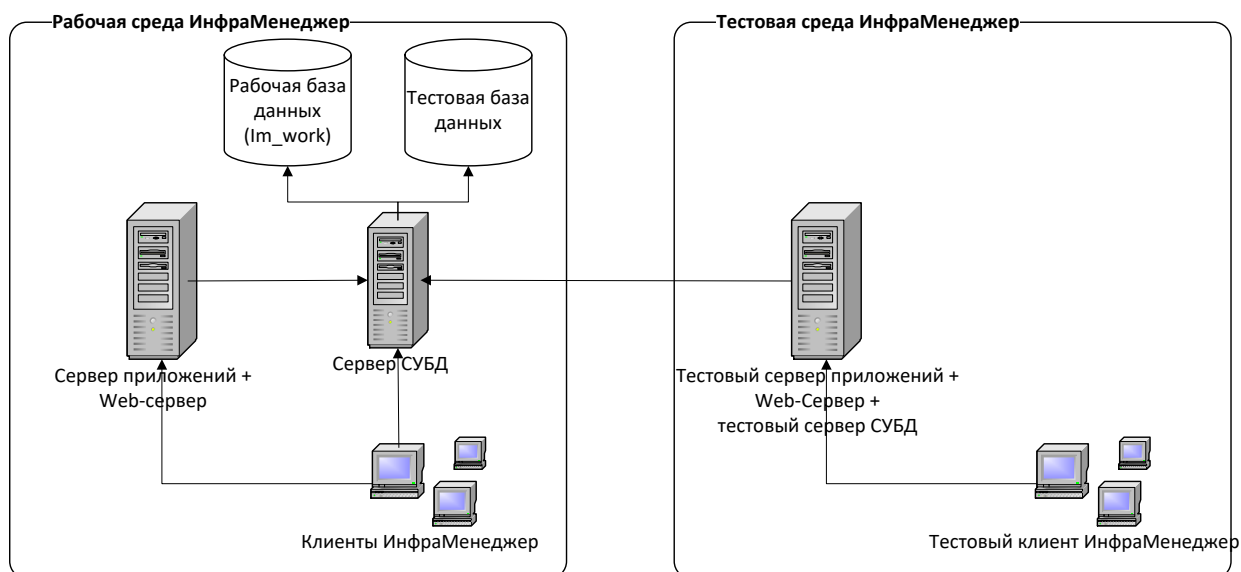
Рабочая среда ИнфраМенеджер

Рабочая база данных (Im_work)

Тестовая база данных

Сервер приложений + Web-сервер

Сервер СУБД

Клиенты ИнфраМенеджер

Тестовая среда ИнфраМенеджер

Тестовый сервер приложений + Web-Сервер + тестовый сервер СУБД

Тестовый клиент ИнфраМенеджер